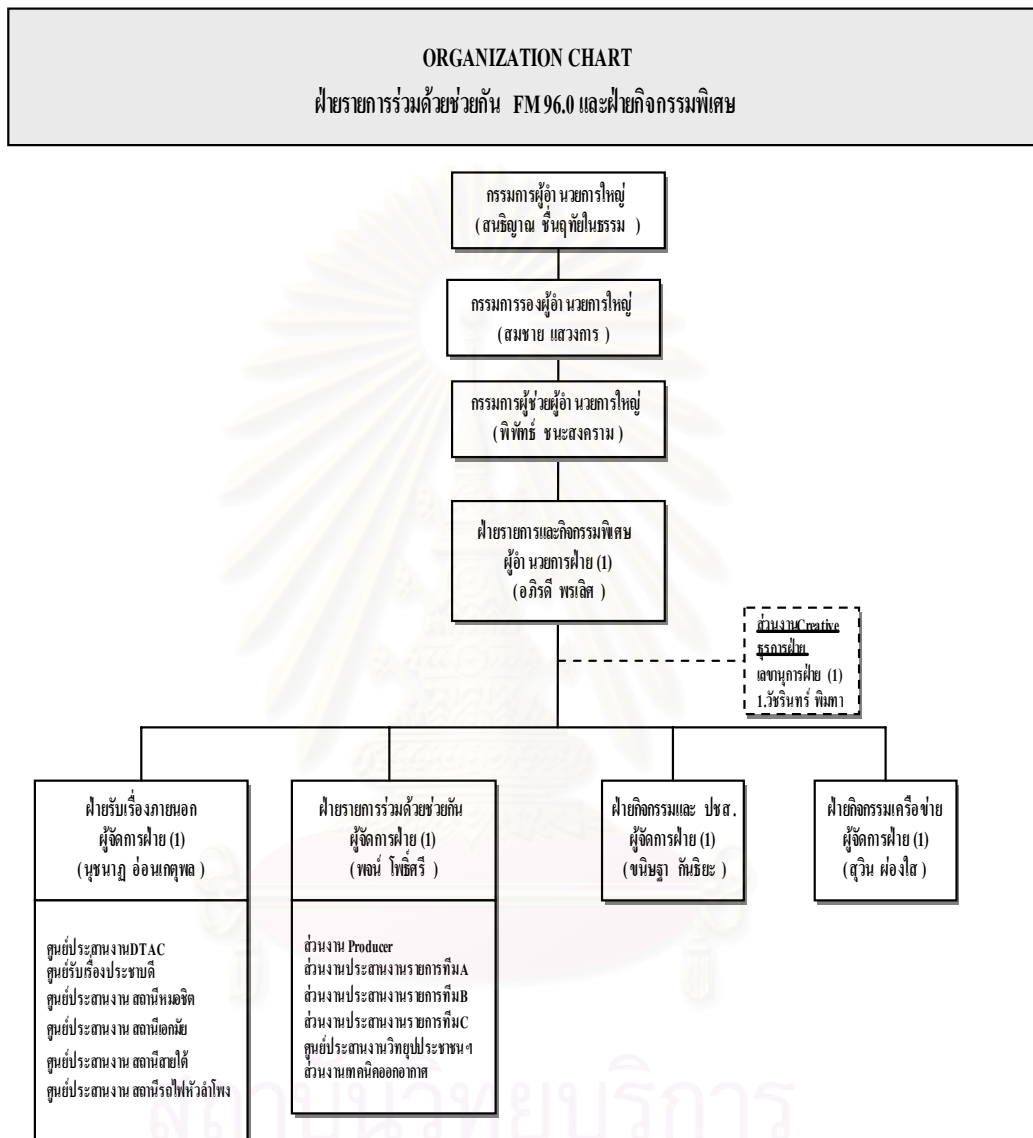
ORGANIZATION CHART
ฝ่ายรายการร่วมด้วยช่วยกัน FM 96.0 และฝ่ายกิจกรรมพิเศษ

กรรมการผู้อำนวยการใหญ่
(สามารถ ชื่นฤทัยในธรรม)

กรรมการรองผู้อำนวยการใหญ่
(สมชาย แสวงการ)

กรรมการผู้ช่วยผู้อำนวยการใหญ่
(พิพัทธ์ ชนะสงคราม)

ฝ่ายรายการและกิจกรรมพิเศษ
ผู้อำนวยการฝ่าย (1)
(อภิรดี พรเลิศ)

ส่วนงานCreative
ธุรการฝ่าย
เลขานุการฝ่าย (1)
1.วัชรินทร์ พิมหา

ฝ่ายรับเรื่องภายนอก
ผู้จัดการฝ่าย (1)
(นุชนาฏ อ่อนเกตุพล)

ศูนย์ประสานงานDTAC
ศูนย์รับเรื่องประชาบดี
ศูนย์ประสานงาน สถานีหมอชิต
ศูนย์ประสานงาน สถานีเอกมัย
ศูนย์ประสานงาน สถานีสายใต้
ศูนย์ประสานงาน สถานีรถไฟหัวลำโพง

ฝ่ายรายการร่วมด้วยช่วยกัน
ผู้จัดการฝ่าย (1)
(พจน์ โพธิ์ศรี)

ส่วนงาน Producer
ส่วนงานประสานงานรายการทีมA
ส่วนงานประสานงานรายการทีมB
ส่วนงานประสานงานรายการทีมC
ศูนย์ประสานงานวิทยุประชาชนฯ
ส่วนงานเทคนิคออกอากาศ

ฝ่ายกิจกรรมและ ปชส.
ผู้จัดการฝ่าย (1)
(ขนิษฐา กันธิยะ)

ฝ่ายกิจกรรมเครือข่าย
ผู้จัดการฝ่าย (1)
(สุวิน ผ่องใส)